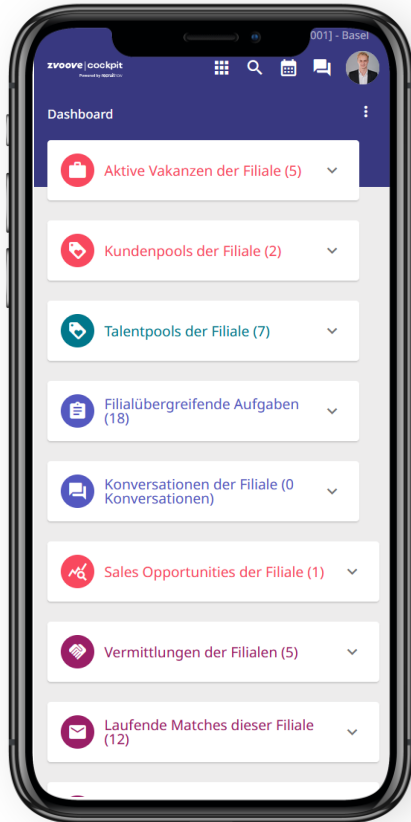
001] - Basel

zvoove | cockpit
Powered by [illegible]

Dashboard

Aktive Vakanzen der Filiale (5)

Kundenpools der Filiale (2)

Talentpools der Filiale (7)

Filialübergreifende Aufgaben (18)

Konversationen der Filiale (0 Konversationen)

Sales Opportunities der Filiale (1)

Vermittlungen der Filialen (5)

Laufende Matches dieser Filiale (12)